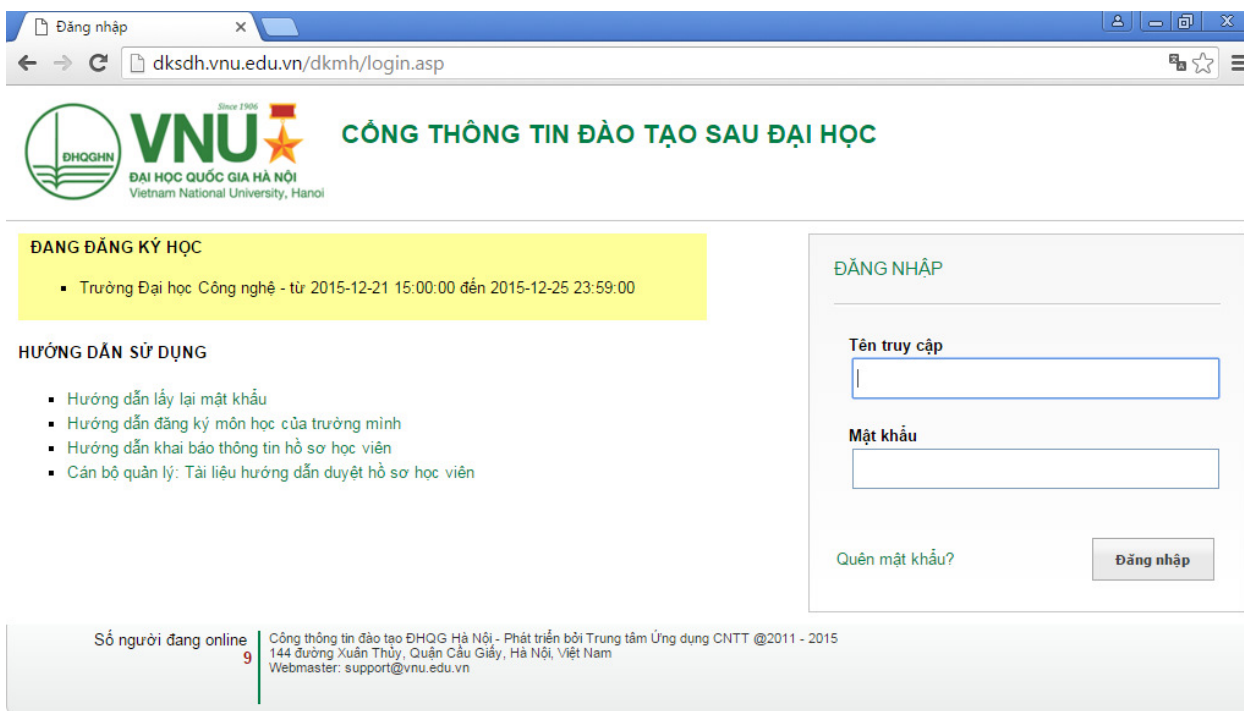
Đăng nhập

dksdh.vnu.edu.vn/dkmh/login.asp

ĐHQGHN
Since 1906
VNU
ĐẠI HỌC QUỐC GIA HÀ NỘI
Vietnam National University, Hanoi

CỔNG THÔNG TIN ĐÀO TẠO SAU ĐẠI HỌC

ĐANG ĐĂNG KÝ HỌC

- Trường Đại học Công nghệ - từ 2015-12-21 15:00:00 đến 2015-12-25 23:59:00

HƯỚNG DẪN SỬ DỤNG

- Hướng dẫn lấy lại mật khẩu
- Hướng dẫn đăng ký môn học của trường mình
- Hướng dẫn khai báo thông tin hồ sơ học viên
- Cán bộ quản lý: Tài liệu hướng dẫn duyệt hồ sơ học viên

ĐĂNG NHẬP

Tên truy cập

Mật khẩu

Quên mật khẩu?

Đăng nhập

Số người đang online
9

Cổng thông tin đào tạo ĐHQG Hà Nội - Phát triển bởi Trung tâm Ứng dụng CNTT @2011 - 2015
144 đường Xuân Thủy, Quận Cầu Giấy, Hà Nội, Việt Nam
Webmaster: support@vnu.edu.vn